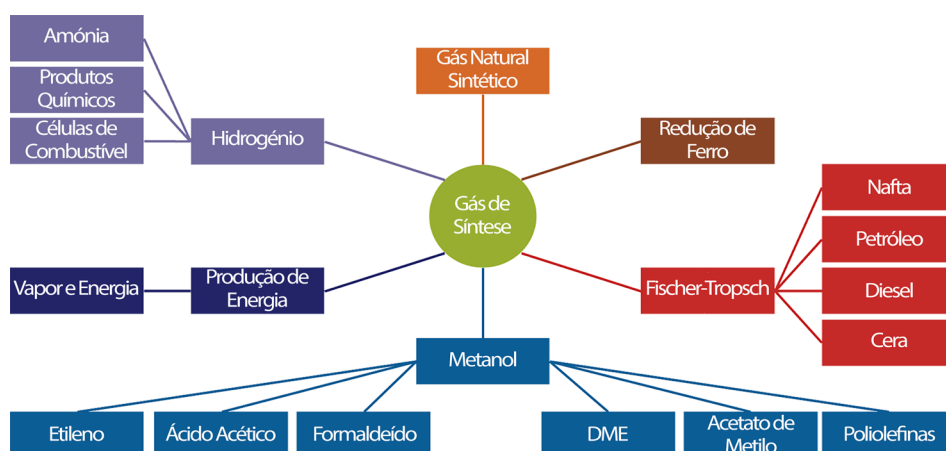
Amónia

Produtos Químicos

Células de Combustível

Hidrogénio

Gás Natural Sintético

Redução de Ferro

Gás de Síntese

Nafta

Petróleo

Diesel

Cera

Fischer-Tropsch

Vapor e Energia

Produção de Energia

Metanol

Etileno

Ácido Acético

Formaldeído

DME

Acetato de Metilo

Poliolefinas